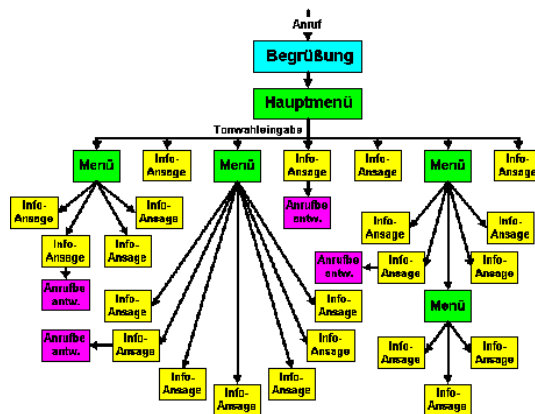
Anruf

Begrüßung

Hauptmenü

Tonwahleingabe

Menü

Info-Ansage

Menü

Info-Ansage

Info-Ansage

Menü

Info-Ansage

Info-Ansage

Info-Ansage

Anrufbe antw.

Info-Ansage

Info-Ansage

Info-Ansage

Info-Ansage

Anrufbe antw.

Info-Ansage

Info-Ansage

Anrufbe antw.

Info-Ansage

Info-Ansage

Menü

Anrufbe antw.

Info-Ansage

Info-Ansage

Info-Ansage

Info-Ansage

Info-Ansage

Info-Ansage

Info-Ansage

Info-Ansage

Info-Ansage